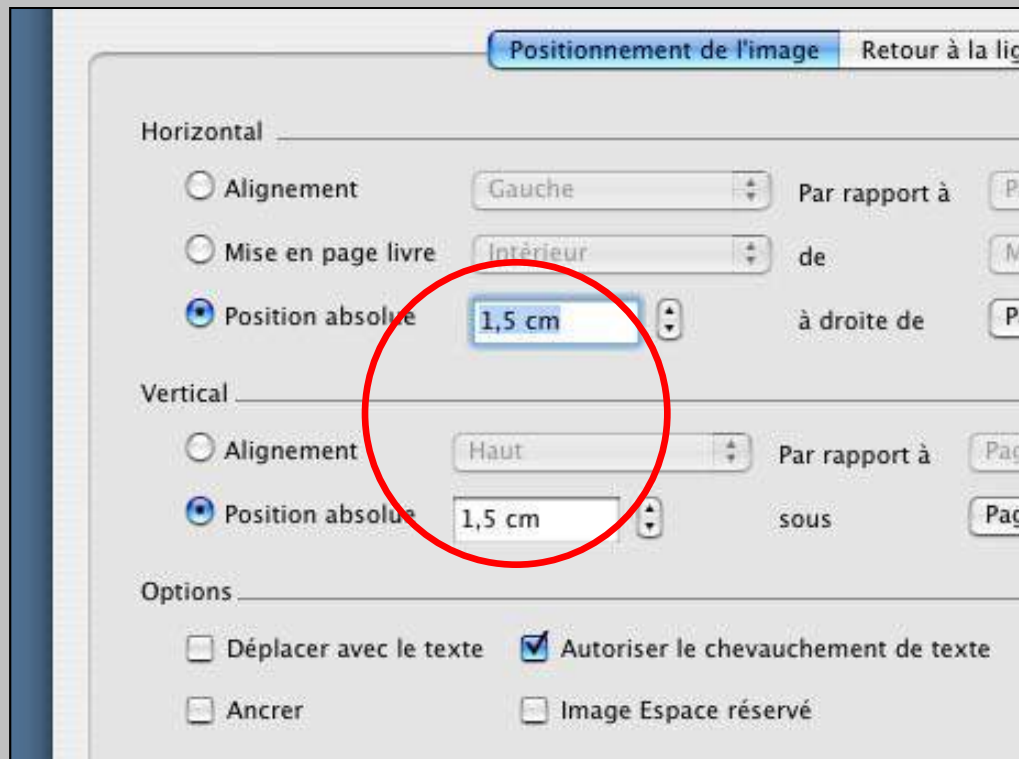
Positionnement de l'image | Retour à la lig

Horizontal

Alignement | Gauche | Par rapport à | P

Mise en page livre | Intérieur | de | M

Position absolue | 1,5 cm | à droite de | P

Vertical

Alignement | Haut | Par rapport à | Pag

Position absolue | 1,5 cm | sous | Pag

Options

Déplacer avec le texte

Autoriser le chevauchement de texte

Ancrer

Image Espace réservé